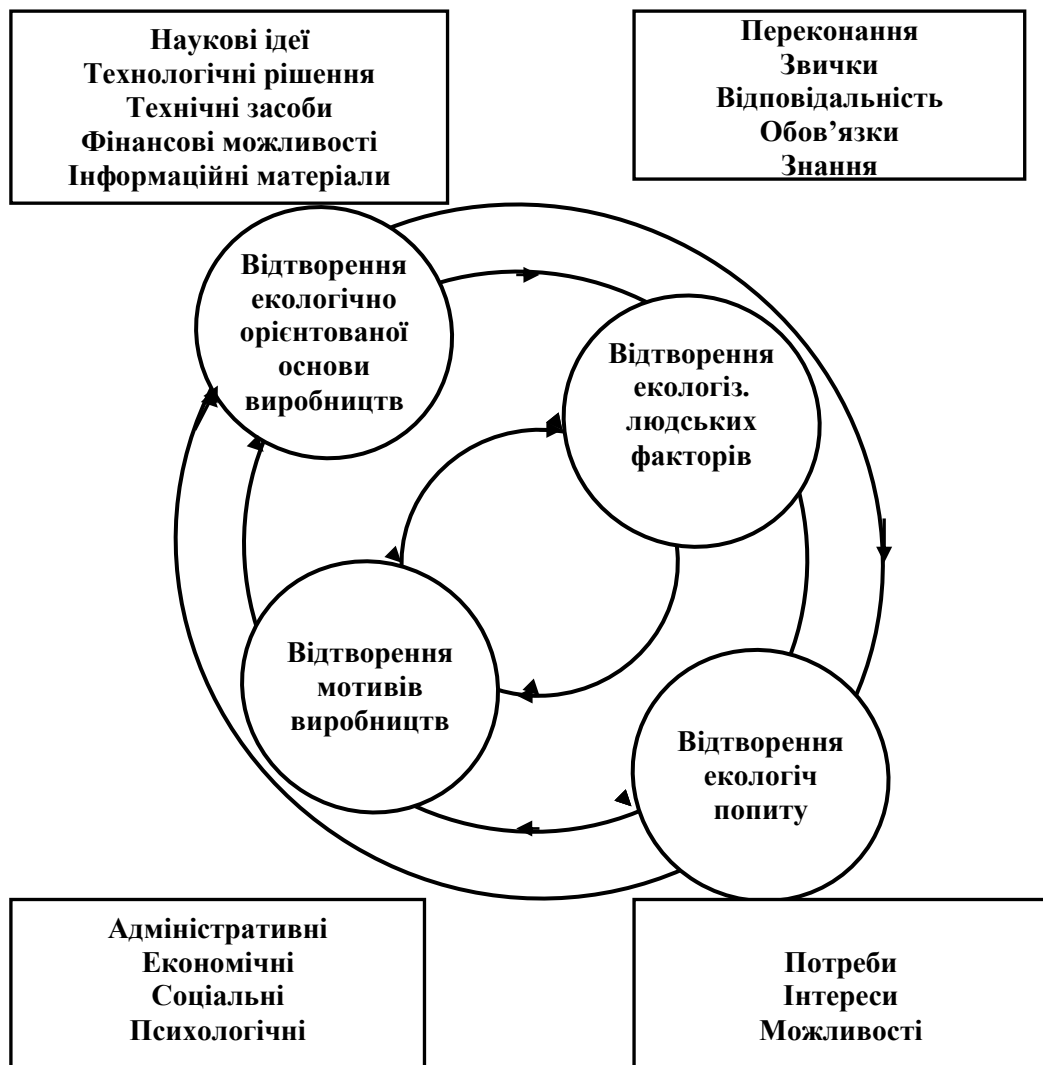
Наукові ідеї
Технологічні рішення
Технічні засоби
Фінансові можливості
Інформаційні матеріали

Переконання
Звички
Відповідальність
Обов’язки
Знання

Відтворення екологічно орієнтованої основи виробництв

Відтворення екологіз. людських факторів

Відтворення мотивів виробництв

Відтворення екологіч попиту

Адміністративні
Економічні
Соціальні
Психологічні

Потреби
Інтереси
Можливості